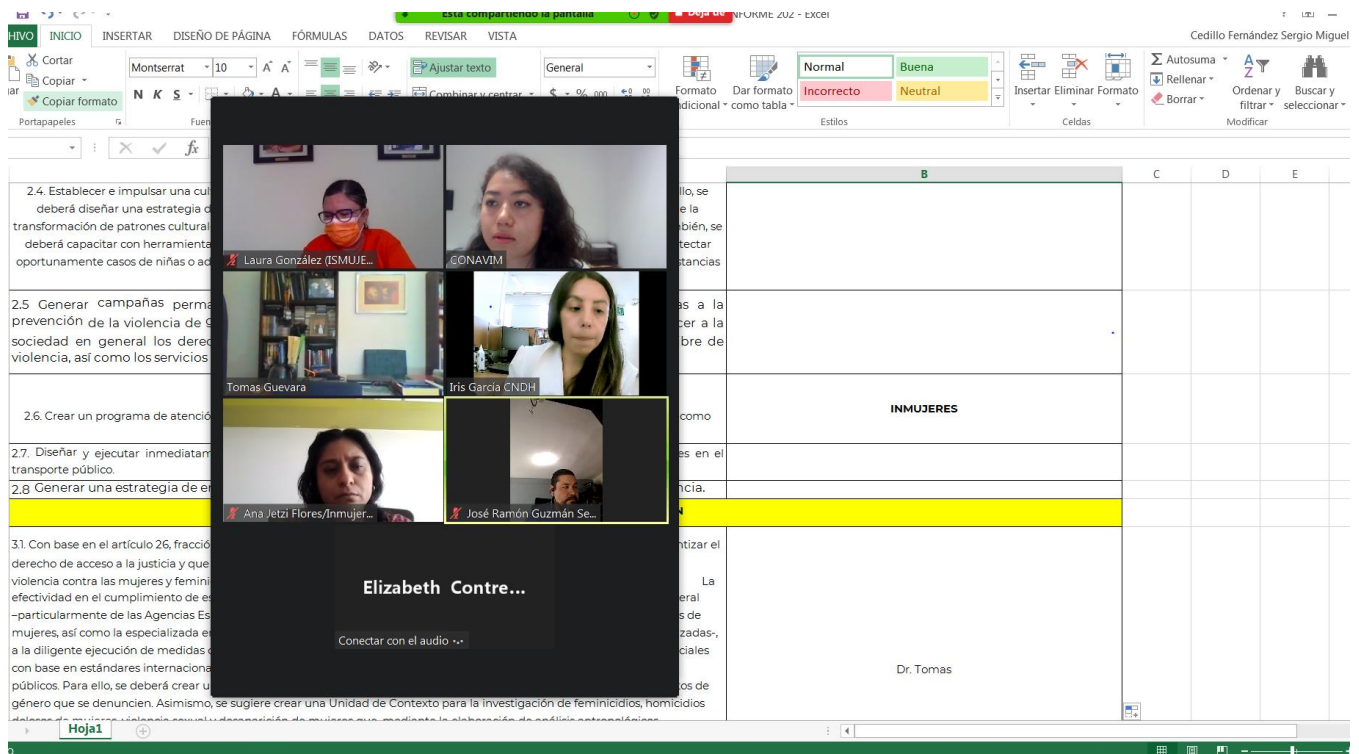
Está compartiendo la pantalla
Dejar de
NFORME 202 - Excel

HIVO INICIO INSERTAR DISEÑO DE PÁGINA FÓRMULAS DATOS REVISAR VISTA
Cedillo Fernández Sergio Miguel

Cortar
Copiar
Copiar formato
Portapapeles
Montserrat 10
N K S
Fuen
Ajustar texto
Combinar y centrar
General
Formato condicional
Dar formato como tabla
Normal
Buena
Incorrecto
Neutral
Estilos
Insertar Eliminar Formato
Celdas
Autosuma
Rellenar
Borrar
Ordenar y filtrar
Buscar y seleccionar
Modificar

B C D E

2.4. Establecer e impulsar una cul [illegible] llo, se deberá diseñar una estrategia d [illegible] e la transformación de patrones cultural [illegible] bién, se deberá capacitar con herramienta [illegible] tectar oportunamente casos de niñas o ad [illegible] stancias

2.5 Generar campañas perma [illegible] as a la prevención de la violencia de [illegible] cer a la sociedad en general los dere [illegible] bre de violencia, así como los servicios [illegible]

2.6. Crear un programa de atenció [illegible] como

INMUJERES

2.7. Diseñar y ejecutar inmediatam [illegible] es en el transporte público.

2.8 Generar una estrategia de e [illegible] ncia.

3.1. Con base en el artículo 26, fracció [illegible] ntizar el derecho de acceso a la justicia y que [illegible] violencia contra las mujeres y femini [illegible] La efectividad en el cumplimiento de es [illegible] eral –particularmente de las Agencias Es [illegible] s de mujeres, así como la especializada e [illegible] zadas-, a la diligente ejecución de medidas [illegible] ciales con base en estándares internaciona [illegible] públicos. Para ello, se deberá crear u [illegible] os de género que se denuncien. Asimismo, se sugiere crear una Unidad de Contexto para la investigación de feminicidios, homicidios

Dr. Tomas

Laura González (ISMUJE...
CONAVIM
Tomas Guevara
Iris Garcia CNDH
Ana Jetzi Flores/Inmujer...
José Ramón Guzmán Se...
Elizabeth Contre...
Conectar con el audio

Hoja1